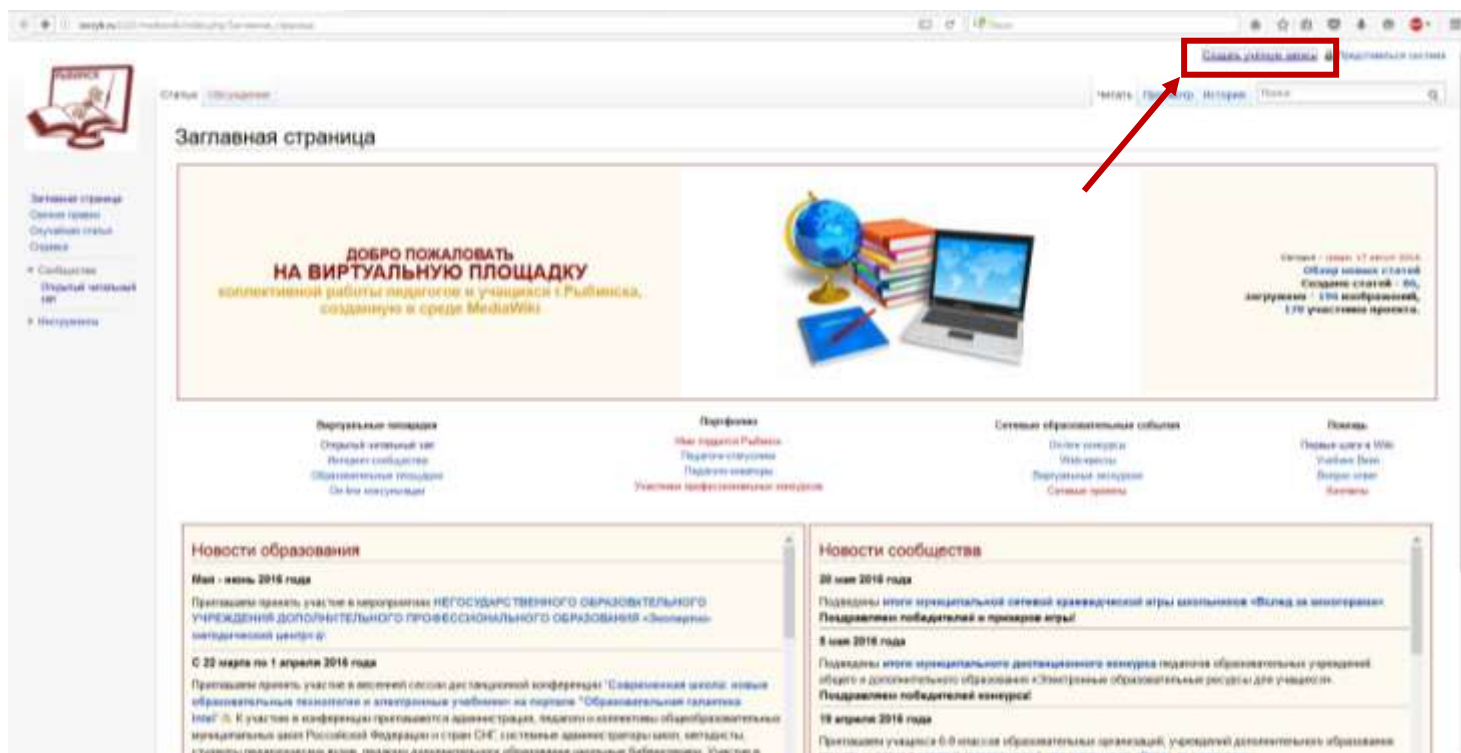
Создать учётную запись  Представиться системе

Статья  Обсуждение

Читать  Просмотр  История  Поиск

Заглавная страница

Заглавная страница
Свежие правки
Случайная статья
Справка

Сообщество
Открытый читальный зал

Инструменты

ДОБРО ПОЖАЛОВАТЬ
НА ВИРТУАЛЬНУЮ ПЛОЩАДКУ
коллективной работы педагогов и учащихся г.Рыбинска, созданную в среде MediaWiki

Сегодня - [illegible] 2016
Обзор новых статей
Создано статей : 80,
загружено : 198 изображений,
170 участников проекта.

Виртуальные площадки
Открытый читальный зал
Интернет-сообщество
Образовательные площадки
On-line консультации

Портфолио
Мы гордимся Рыбинск
Педагоги-стажисты
Педагоги-новаторы
Участники профессиональных конкурсов

Сетевые образовательные события
Онлайн конкурсы
Веб-квесты
Виртуальные экскурсии
Сетевые проекты

Помощь
Первые шаги в Wiki
Учебник Вики
Вопрос-ответ
Контакты

Новости образования

Май - июнь 2016 года
Приглашаем принять участие в мероприятиях НЕГОСУДАРСТВЕННОГО ОБРАЗОВАТЕЛЬНОГО УЧРЕЖДЕНИЯ ДОПОЛНИТЕЛЬНОГО ПРОФЕССИОНАЛЬНОГО ОБРАЗОВАНИЯ «Экспертно-методический центр»

С 22 марта по 1 апреля 2016 года
Приглашаем принять участие в весенней сессии дистанционной конференции "Современная школа: новые образовательные технологии и электронные учебники" на портале "Образовательная галактика Intel". К участию в конференции приглашаются администрация, педагоги и коллективы общеобразовательных муниципальных школ Российской Федерации и стран СНГ, системные администраторы школ, методисты, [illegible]

Новости сообщества

20 мая 2016 года
Подведены итоги муниципальной сетевой краеведческой игры школьников «Вслед за экологами»
Поздравляем победителей и призеров игры!

5 мая 2016 года
Подведены итоги муниципального дистанционного конкурса педагогов образовательных учреждений общего и дополнительного образования «Электронные образовательные ресурсы для учащихся».
Поздравляем победителей конкурса!

19 апреля 2016 года
Приглашаем учащихся 6-9 классов образовательных организаций, учреждений дополнительного образования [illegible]